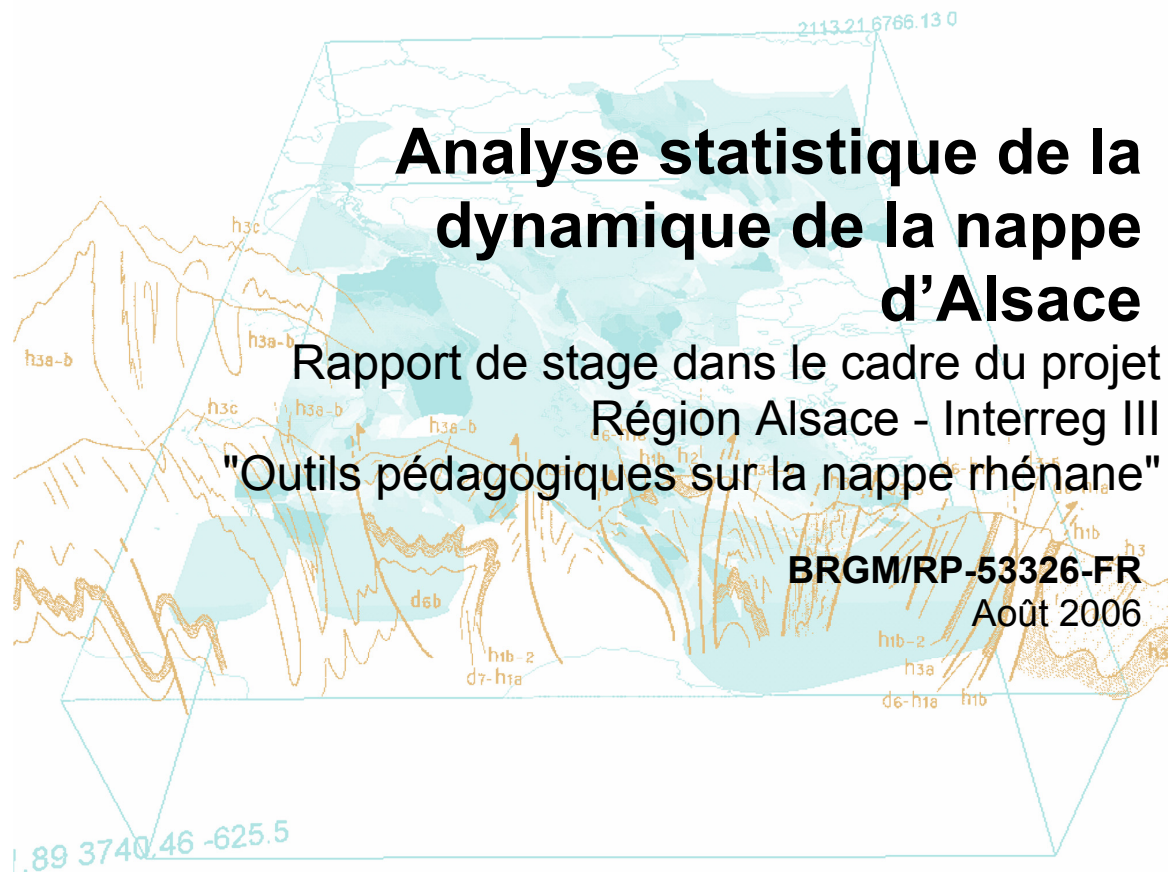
2113.21 6766.13 0

Analyse statistique de la dynamique de la nappe d'Alsace

Rapport de stage dans le cadre du projet Région Alsace - Interreg III "Outils pédagogiques sur la nappe rhénane"

BRGM/RP-53326-FR
Août 2006

h3c
h3a-b
h3a-b
h3c
h3a-b
h3a-b
d6-h1a
h1b
h2
h1b
d6b
h1b-2
d7-h1a
h1b-2
h3a
d6-h1a
h1b

1.89 3740.46 -625.5